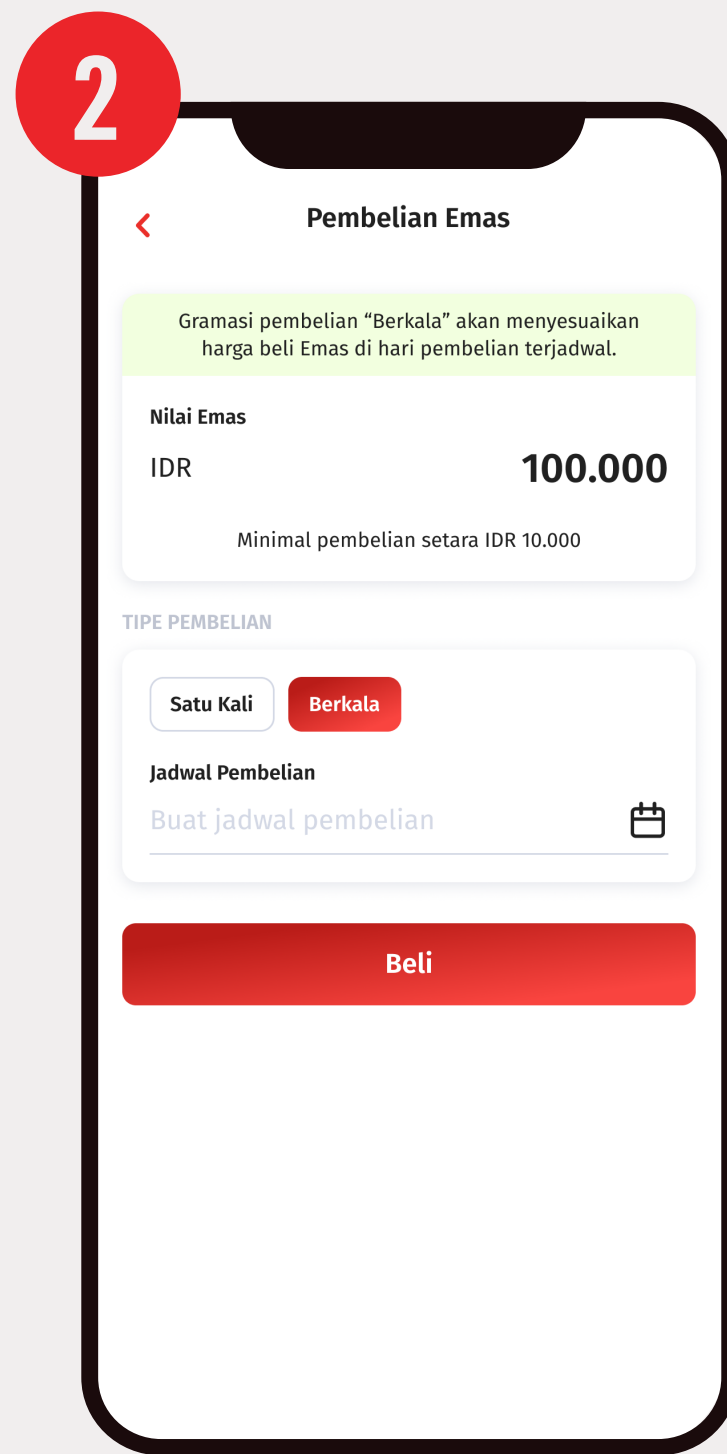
2

<

Pembelian Emas

Gramasi pembelian “Berkala” akan menyesuaikan harga beli Emas di hari pembelian terjadwal.

Nilai Emas

IDR

100.000

Minimal pembelian setara IDR 10.000

TIPE PEMBELIAN

Satu Kali

Berkala

Jadwal Pembelian

Buat jadwal pembelian

Beli